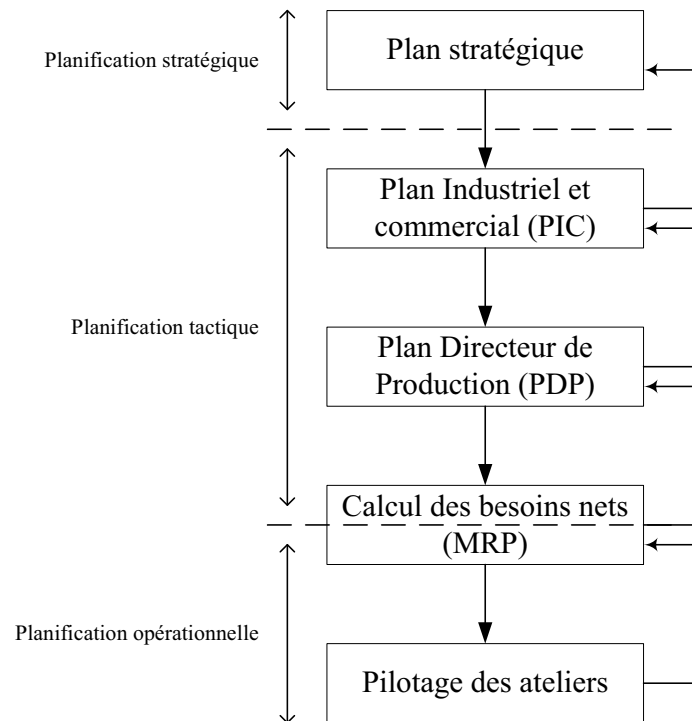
Planification stratégique

Plan stratégique

Plan Industriel et commercial (PIC)

Planification tactique

Plan Directeur de Production (PDP)

Calcul des besoins nets (MRP)

Planification opérationnelle

Pilotage des ateliers